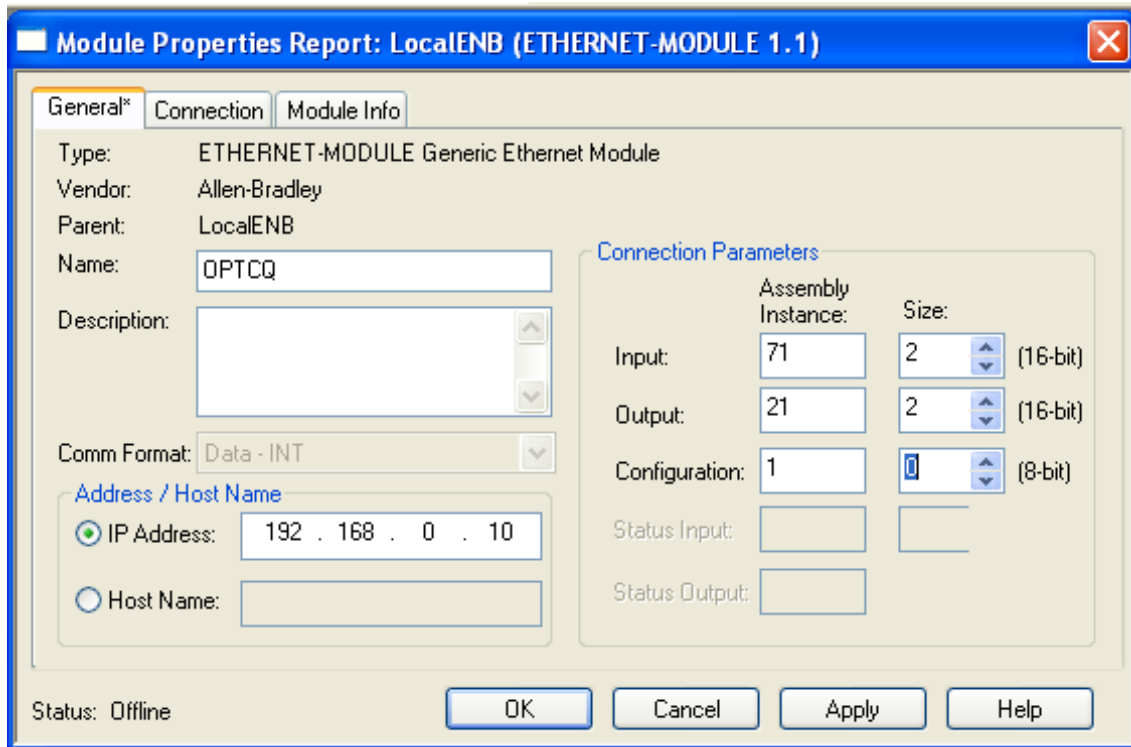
Module Properties Report: LocalENB (ETHERNET-MODULE 1.1)

General* | Connection | Module Info

Type: ETHERNET-MODULE Generic Ethernet Module
Vendor: Allen-Bradley
Parent: LocalENB
Name: OPTCQ
Description:
Comm Format: Data - INT

Address / Host Name
IP Address: 192 . 168 . 0 . 10
Host Name:

Connection Parameters

| | Assembly Instance: | Size: | |
|---|---|---|---|
| Input: | 71 | 2 | (16-bit) |
| Output: | 21 | 2 | (16-bit) |
| Configuration: | 1 | 0 | (8-bit) |
| Status Input: | | | |
| Status Output: | | | |

Status: Offline

OK | Cancel | Apply | Help